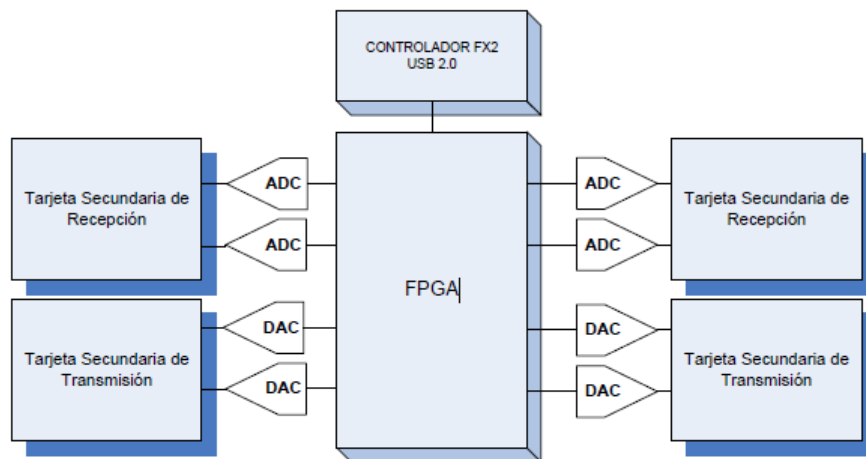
CONTROLADOR FX2
USB 2.0

Tarjeta Secundaria de Recepción

ADC

ADC

Tarjeta Secundaria de Transmisión

DAC

DAC

FPGA

ADC

ADC

Tarjeta Secundaria de Recepción

DAC

DAC

Tarjeta Secundaria de Transmisión